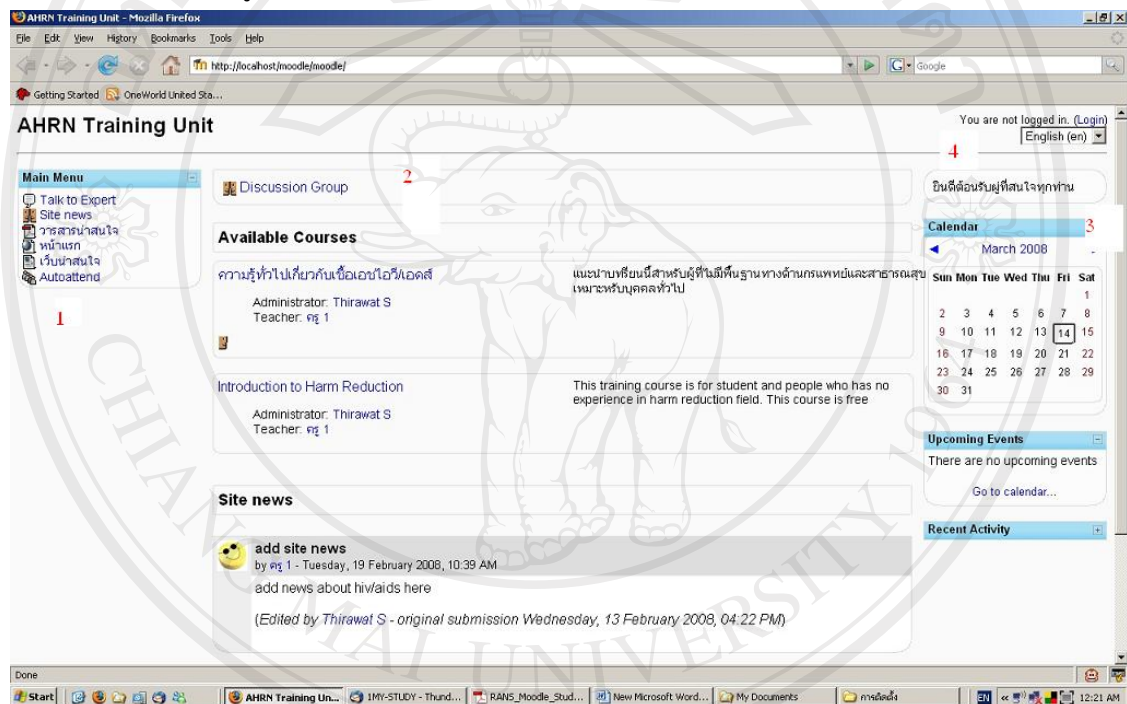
AHRN Training Unit - Mozilla Firefox

File Edit View History Bookmarks Tools Help

http://localhost/moodle/moodle/

Google

Getting Started OneWorld United Sta...

AHRN Training Unit

You are not logged in. (Login)

English (en)

4

Main Menu

Talk to Expert
Site news
วารสารน่าสนใจ
หน้าแรก
เว็บน่าสนใจ
Autoattend

1

2

Discussion Group

Available Courses

ความรู้ทั่วไปเกี่ยวกับเชื้อเอชไอวี/เอดส์

Administrator: Thirawat S
Teacher: ครู 1

แนะนำบทเรียนนี้สำหรับผู้ที่ไม่มีพื้นฐานทางด้านการแพทย์และสาธารณสุข เหมาะสำหรับบุคคลทั่วไป

Introduction to Harm Reduction

Administrator: Thirawat S
Teacher: ครู 1

This training course is for student and people who has no experience in harm reduction field. This course is free

ยินดีต้อนรับผู้ที่สนใจทุกท่าน

Calendar

3

March 2008

| Sun | Mon | Tue | Wed | Thu | Fri | Sat |
|---|---|---|---|---|---|---|
| | | | | | | 1 |
| 2 | 3 | 4 | 5 | 6 | 7 | 8 |
| 9 | 10 | 11 | 12 | 13 | 14 | 15 |
| 16 | 17 | 18 | 19 | 20 | 21 | 22 |
| 23 | 24 | 25 | 26 | 27 | 28 | 29 |
| 30 | 31 | | | | | |

Upcoming Events

There are no upcoming events

Go to calendar...

Recent Activity

Site news

add site news
by ครู 1 - Tuesday, 19 February 2008, 10:39 AM

add news about hiv/aids here

(Edited by Thirawat S - original submission Wednesday, 13 February 2008, 04:22 PM)

Done

Start AHRN Training Un... 1MY-STUDY - Thund... RANS_Moodle_Stud... New Microsoft Word... My Documents การติดตั้ง EN 12:21 AM